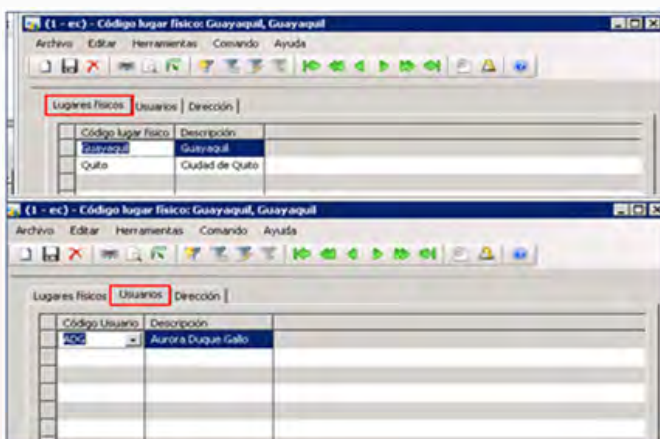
(1 - ec) - Código lugar físico: Guayaquil, Guayaquil

Archivo Editar Herramientas Comando Ayuda

Lugares físicos | Usuarios | Dirección

| Código lugar físico | Descripción |
|---|---|
| Guayaquil | Guayaquil |
| Quito | Ciudad de Quito |

(1 - ec) - Código lugar físico: Guayaquil, Guayaquil

Archivo Editar Herramientas Comando Ayuda

Lugares físicos | Usuarios | Dirección

| Código Usuario | Descripción |
|---|---|
| ADG | Aurora Duque Gallo |